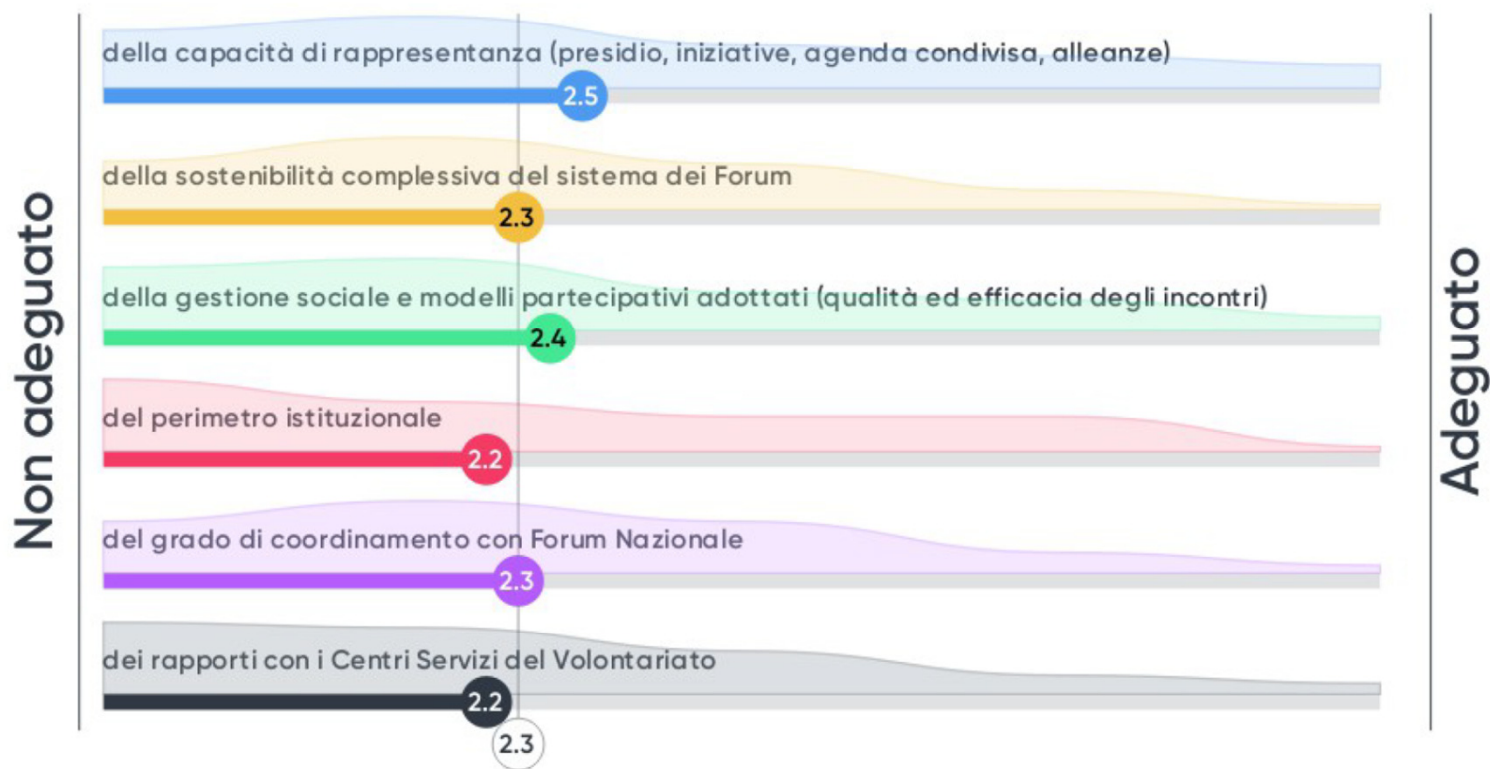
Non adeguato

della capacità di rappresentanza (presidio, iniziative, agenda condivisa, alleanze)
2.5

della sostenibilità complessiva del sistema dei Forum
2.3

della gestione sociale e modelli partecipativi adottati (qualità ed efficacia degli incontri)
2.4

del perimetro istituzionale
2.2

del grado di coordinamento con Forum Nazionale
2.3

dei rapporti con i Centri Servizi del Volontariato
2.2

2.3

Adeguato